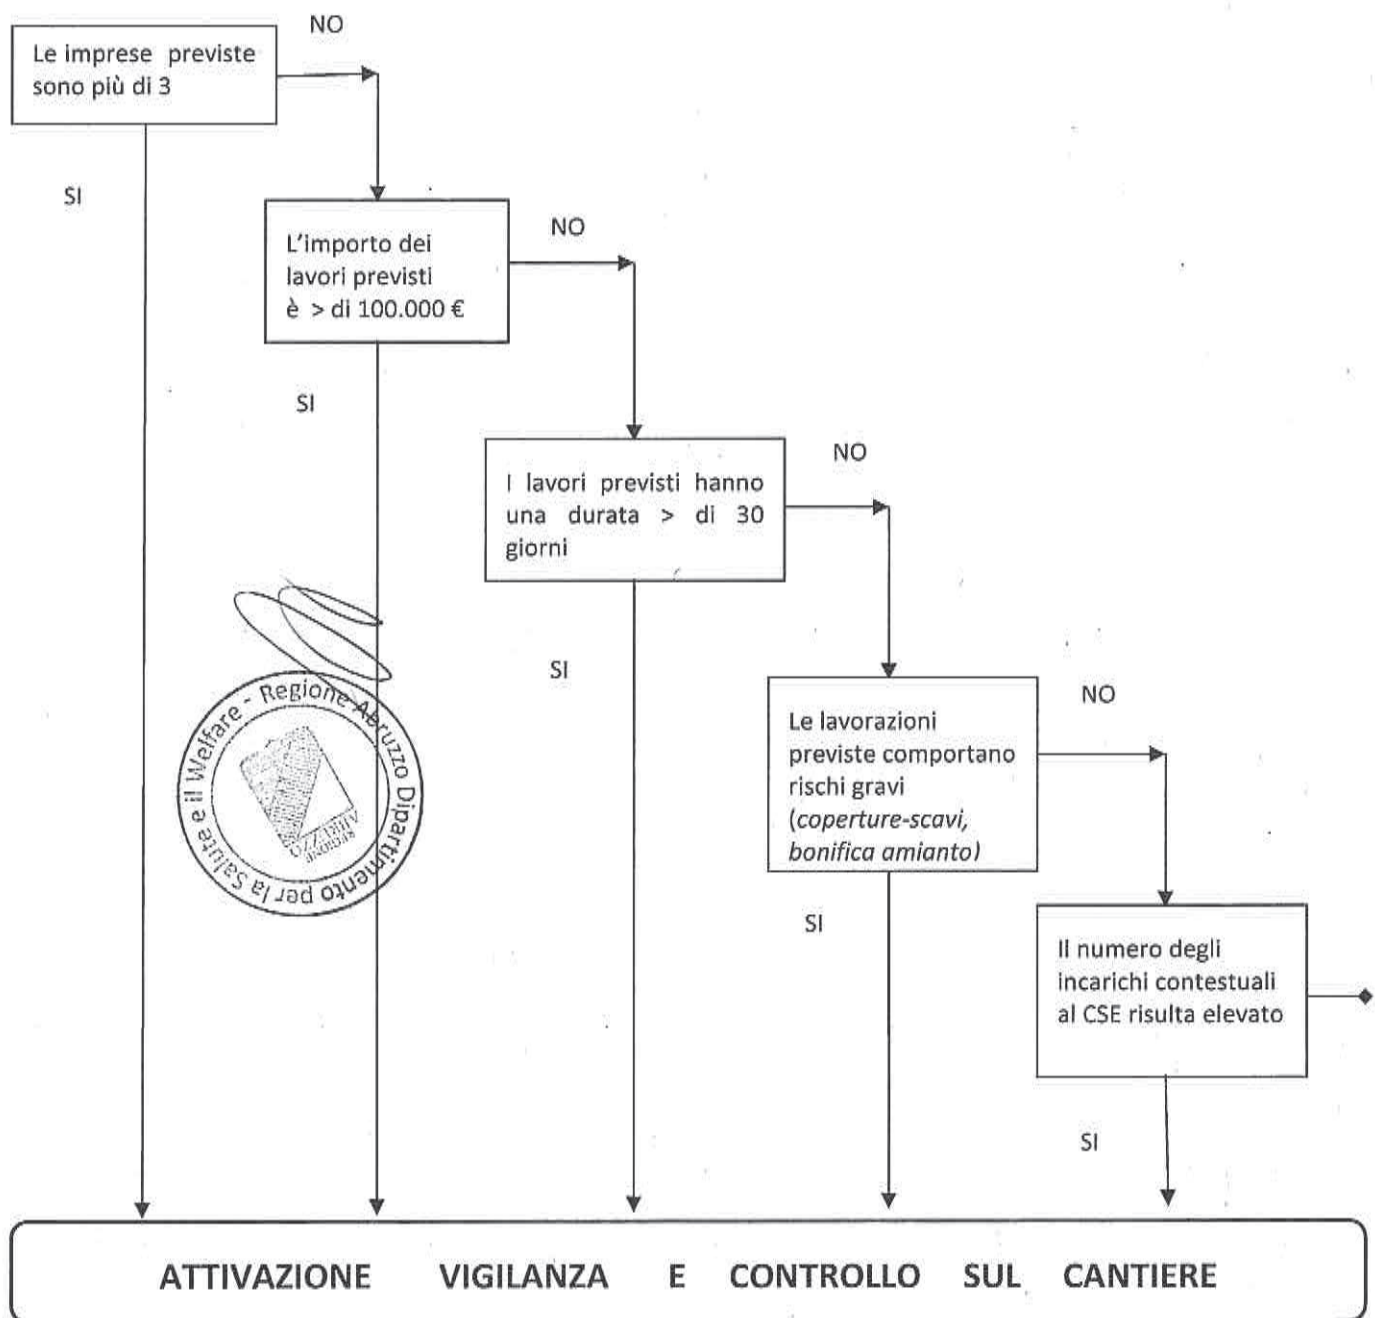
Le imprese previste sono più di 3

NO

SI

L'importo dei lavori previsti è > di 100.000 €

NO

SI

I lavori previsti hanno una durata > di 30 giorni

NO

SI

Le lavorazioni previste comportano rischi gravi (*coperture-scavi, bonifica amianto*)

NO

SI

Il numero degli incarichi contestuali al CSE risulta elevato

SI

Dipartimento per la Salute e il Welfare - Regione Abruzzo

REGIONE ABRUZZO

ATTIVAZIONE VIGILANZA E CONTROLLO SUL CANTIERE